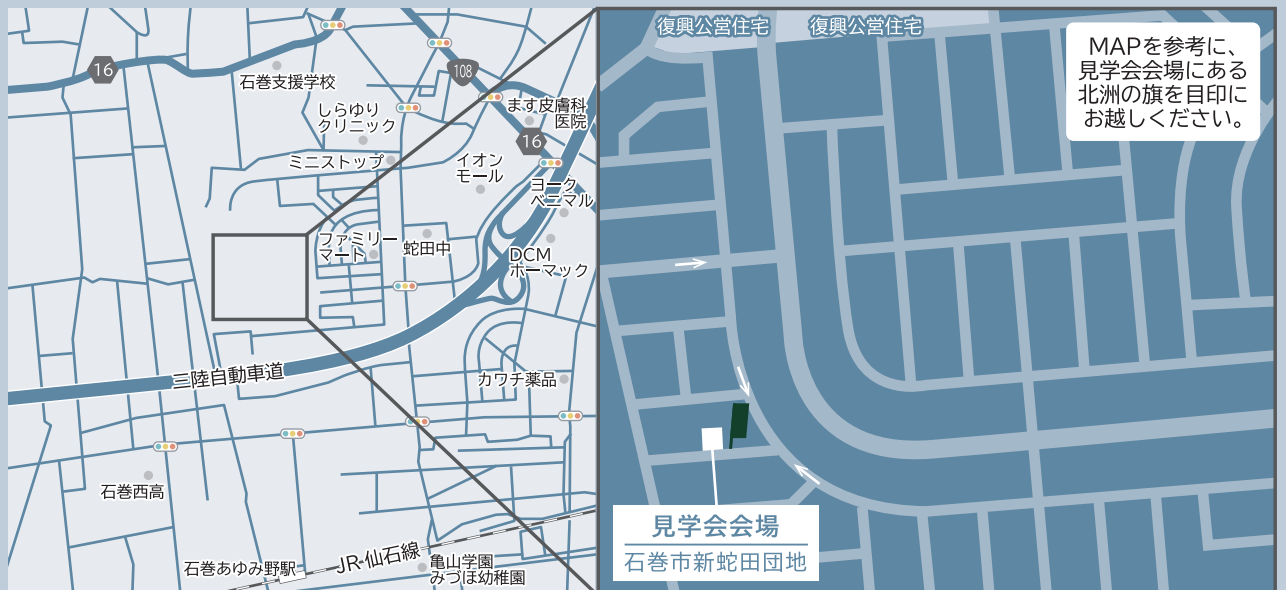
16

石巻支援学校

108

しらゆり
クリニック

ます皮膚科
医院

16

ミニストップ

イオン
モール

ヨーク
ベニマル

ファミリー
マート

蛇田中

DCM
ホーマック

三陸自動車道

カワチ薬品

石巻西高

JR仙石線

石巻あゆみ野駅

亀山学園
みづほ幼稚園

復興公営住宅

復興公営住宅

MAPを参考に、
見学会会場にある
北洲の旗を目印に
お越しください。

見学会会場
石巻市新蛇田団地